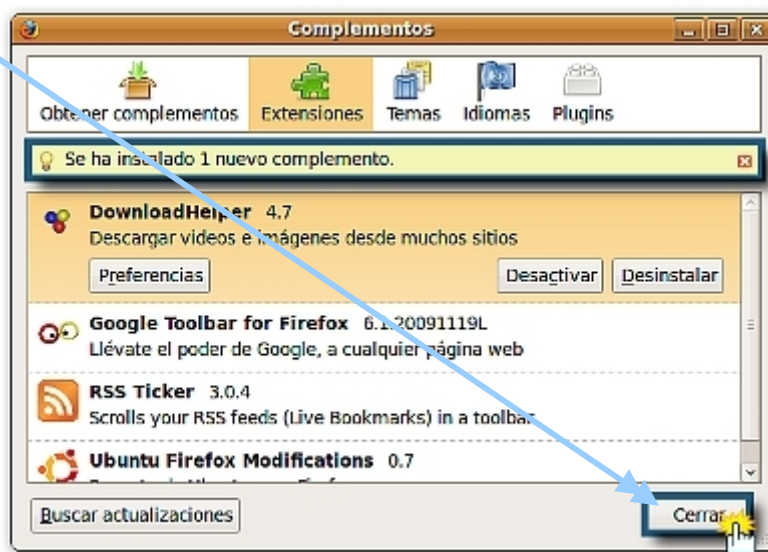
Complementos

Obtener complementos
Extensiones
Temas
Idiomas
Plugins

Se ha instalado 1 nuevo complemento.

DownloadHelper 4.7
Descargar videos e imágenes desde muchos sitios
Preferencias
Desactivar
Desinstalar

Google Toolbar for Firefox 6.1.20091119L
Llévate el poder de Google, a cualquier página web

RSS Ticker 3.0.4
Scrolls your RSS feeds (Live Bookmarks) in a toolbar

Ubuntu Firefox Modifications 0.7
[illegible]

Buscar actualizaciones
Cerrar